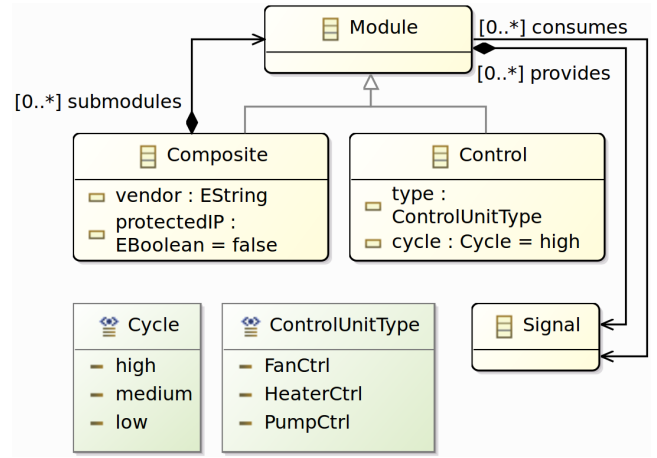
Module

[0..*] consumes

[0..*] provides

[0..*] submodules

Composite

vendor : EString

protectedIP : EBoolean = false

Control

type : ControlUnitType

cycle : Cycle = high

Cycle

high

medium

low

ControlUnitType

FanCtrl

HeaterCtrl

PumpCtrl

Signal